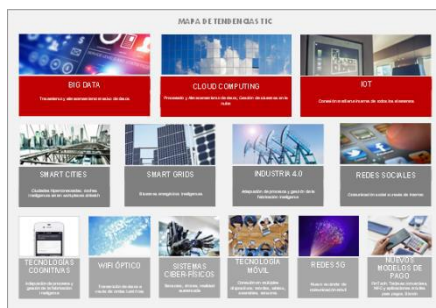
MAPA DE TENDENCIAS TIC

BIG DATA
Tratamiento y almacenamiento masivo de datos

CLOUD COMPUTING
Procesado y almacenamiento de datos. Gestión de clientes en la nube

IOT
Conexión a Internet de todo tipo de objetos

SMART CITIES
Ciudades hiperconectadas, cosas inteligentes en un ecosistema urbano

SMART GRIDS
Sistemas energéticos inteligentes

INDUSTRIA 4.0
Adaptación de procesos y gestión de la fabricación inteligente

REDES SOCIALES
Comunicación social a través de Internet

TECNOLOGÍAS COGNITIVAS
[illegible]

WIFI ÓPTICO
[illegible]

SISTEMAS CIBERFÍSICOS
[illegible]

TECNOLOGÍA MÓVIL
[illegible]

REDES 5G
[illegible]

NUEVOS MODELOS DE PAGO
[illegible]